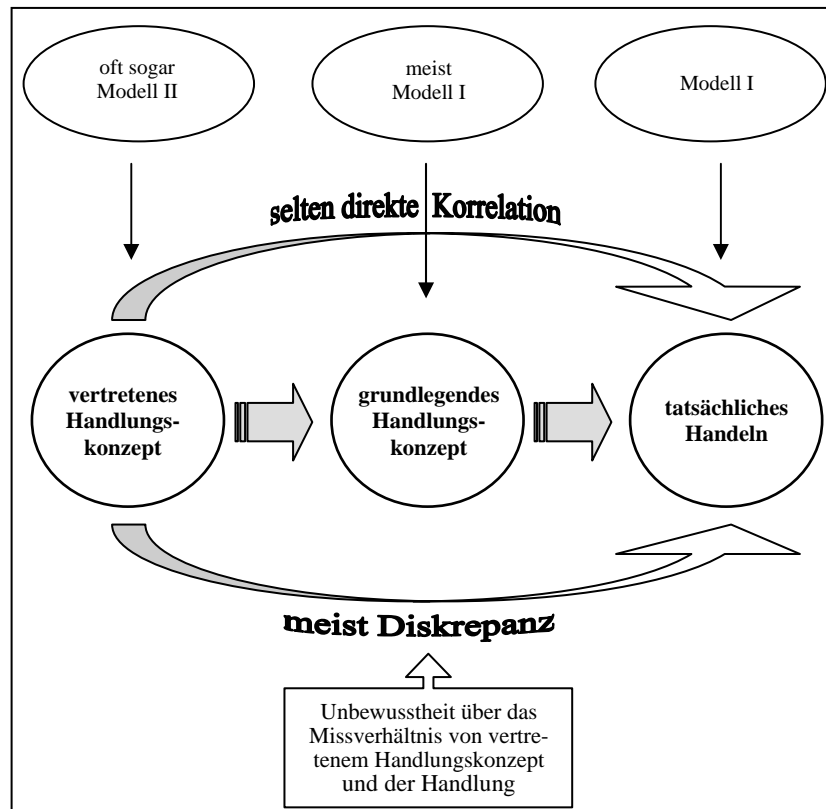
oft sogar Modell II

meist Modell I

Modell I

selten direkte Korrelation

vertretenes Handlungskonzept

grundlegendes Handlungskonzept

tatsächliches Handeln

meist Diskrepanz

Unbewusstheit über das Missverhältnis von vertretenem Handlungskonzept und der Handlung